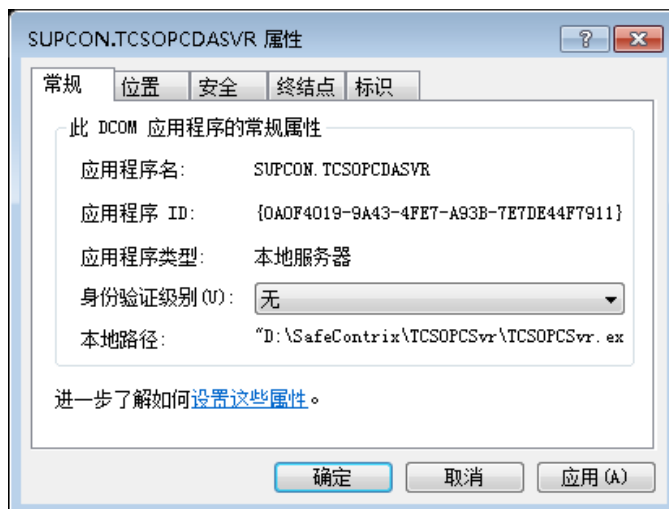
SUPCON.TCSOPCDASVR 属性

?

常规 | 位置 | 安全 | 终结点 | 标识

此 DCOM 应用程序的常规属性

应用程序名: SUPCON.TCSOPCDASVR

应用程序 ID: {0A0F4019-9A43-4FE7-A93B-7E7DE44F7911}

应用程序类型: 本地服务器

身份验证级别(U): 无

本地路径: "D:\SafeContrix\TCSOPCSvr\TCSOPCSvr.ex

进一步了解如何设置这些属性。

确定 取消 应用(A)